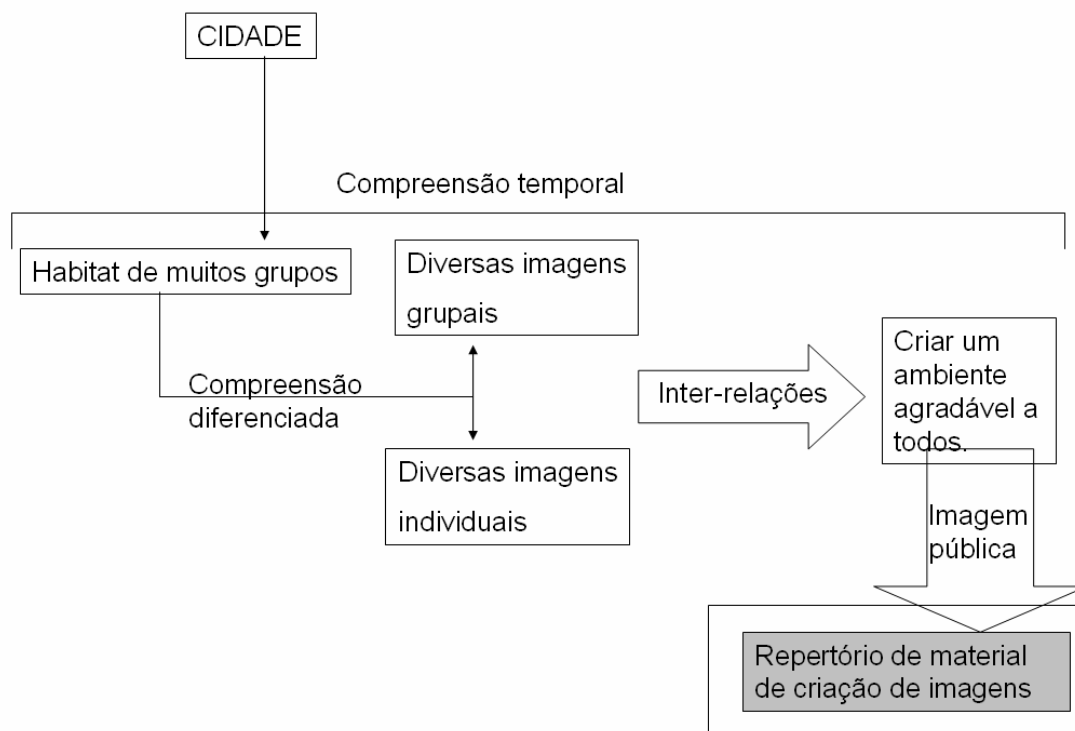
CIDADE

Compreensão temporal

Habitat de muitos grupos

Diversas imagens grupais

Compreensão diferenciada

Diversas imagens individuais

Inter-relações

Criar um ambiente agradável a todos.

Imagem pública

Repertório de material de criação de imagens